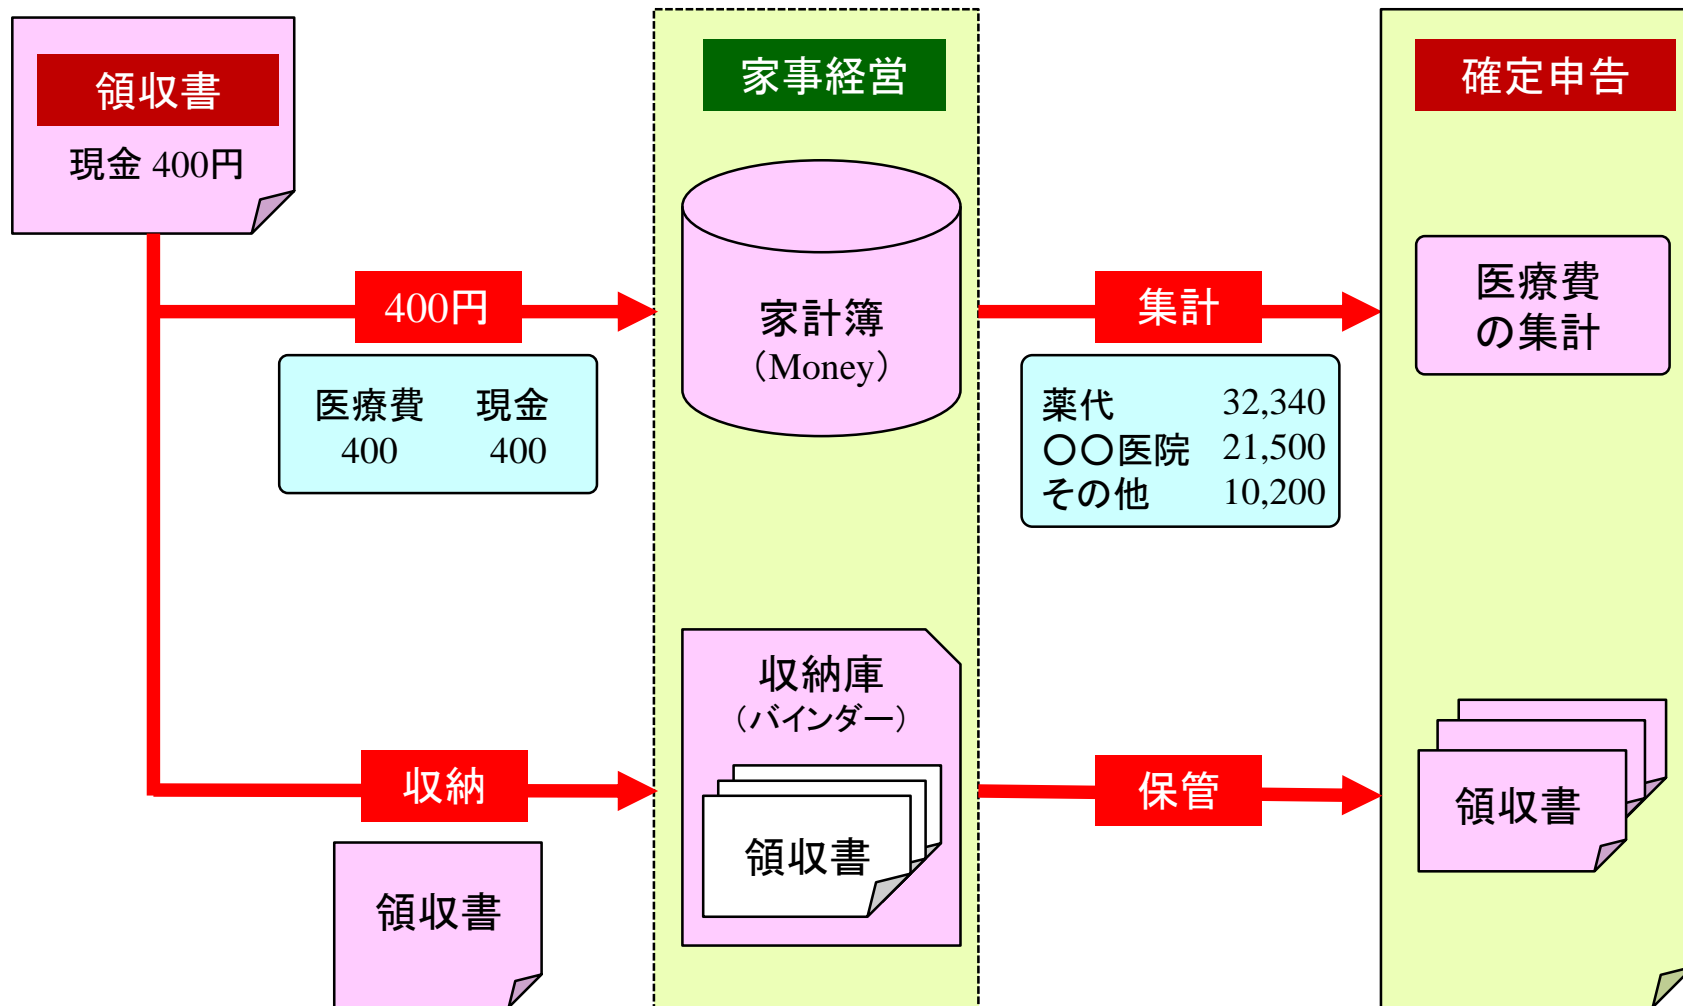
領収書
現金 400円

家事経営

確定申告

400円

医療費 現金
400 400

家計簿
（Money）

集計

医療費
の集計

薬代 32,340
○○医院 21,500
その他 10,200

収納庫
（バインダー）

領収書

収納

領収書

保管

領収書